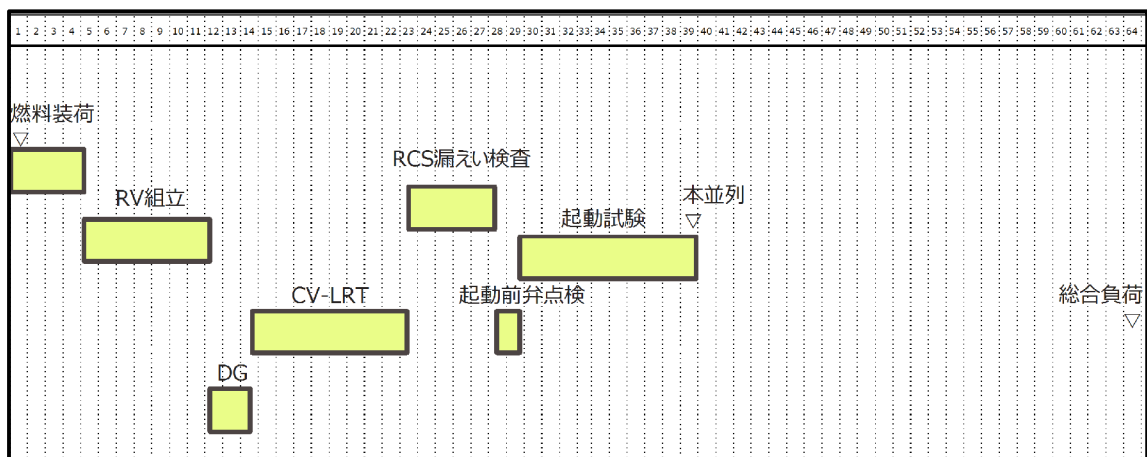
| 1 | 2 | 3 | 4 | 5 | 6 | 7 | 8 | 9 | 10 | 11 | 12 | 13 | 14 | 15 | 16 | 17 | 18 | 19 | 20 | 21 | 22 | 23 | 24 | 25 | 26 | 27 | 28 | 29 | 30 | 31 | 32 | 33 | 34 | 35 | 36 | 37 | 38 | 39 | 40 | 41 | 42 | 43 | 44 | 45 | 46 | 47 | 48 | 49 | 50 | 51 | 52 | 53 | 54 | 55 | 56 | 57 | 58 | 59 | 60 | 61 | 62 | 63 | 64 |
|---|---|---|---|---|---|---|---|---|---|---|---|---|---|---|---|---|---|---|---|---|---|---|---|---|---|---|---|---|---|---|---|---|---|---|---|---|---|---|---|---|---|---|---|---|---|---|---|---|---|---|---|---|---|---|---|---|---|---|---|---|---|---|---|

燃料装荷
▽

RCS漏えい検査

RV組立

起動試験

本並列
▽

CV-LRT

起動前弁点検

総合負荷
▽

DG